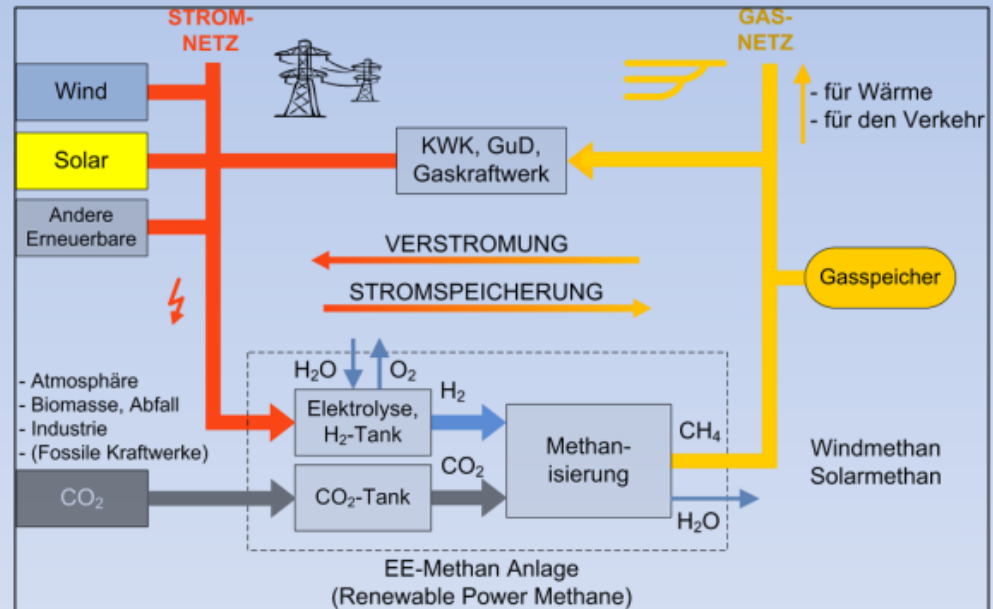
STROMNETZ

GASNETZ

Wind

Solar

Andere Erneuerbare

KWK, GuD, Gaskraftwerk

- für Wärme
- für den Verkehr

VERSTROMUNG

STROMSPEICHERUNG

Gasspeicher

$H_2O$ $O_2$

- Atmosphäre
- Biomasse, Abfall
- Industrie
- (Fossile Kraftwerke)

Elektrolyse, $H_2$-Tank

$H_2$

Methanisierung

$CH_4$

Windmethan
Solarmethan

$CO_2$

$CO_2$-Tank

$CO_2$

$H_2O$

EE-Methan Anlage
(Renewable Power Methane)